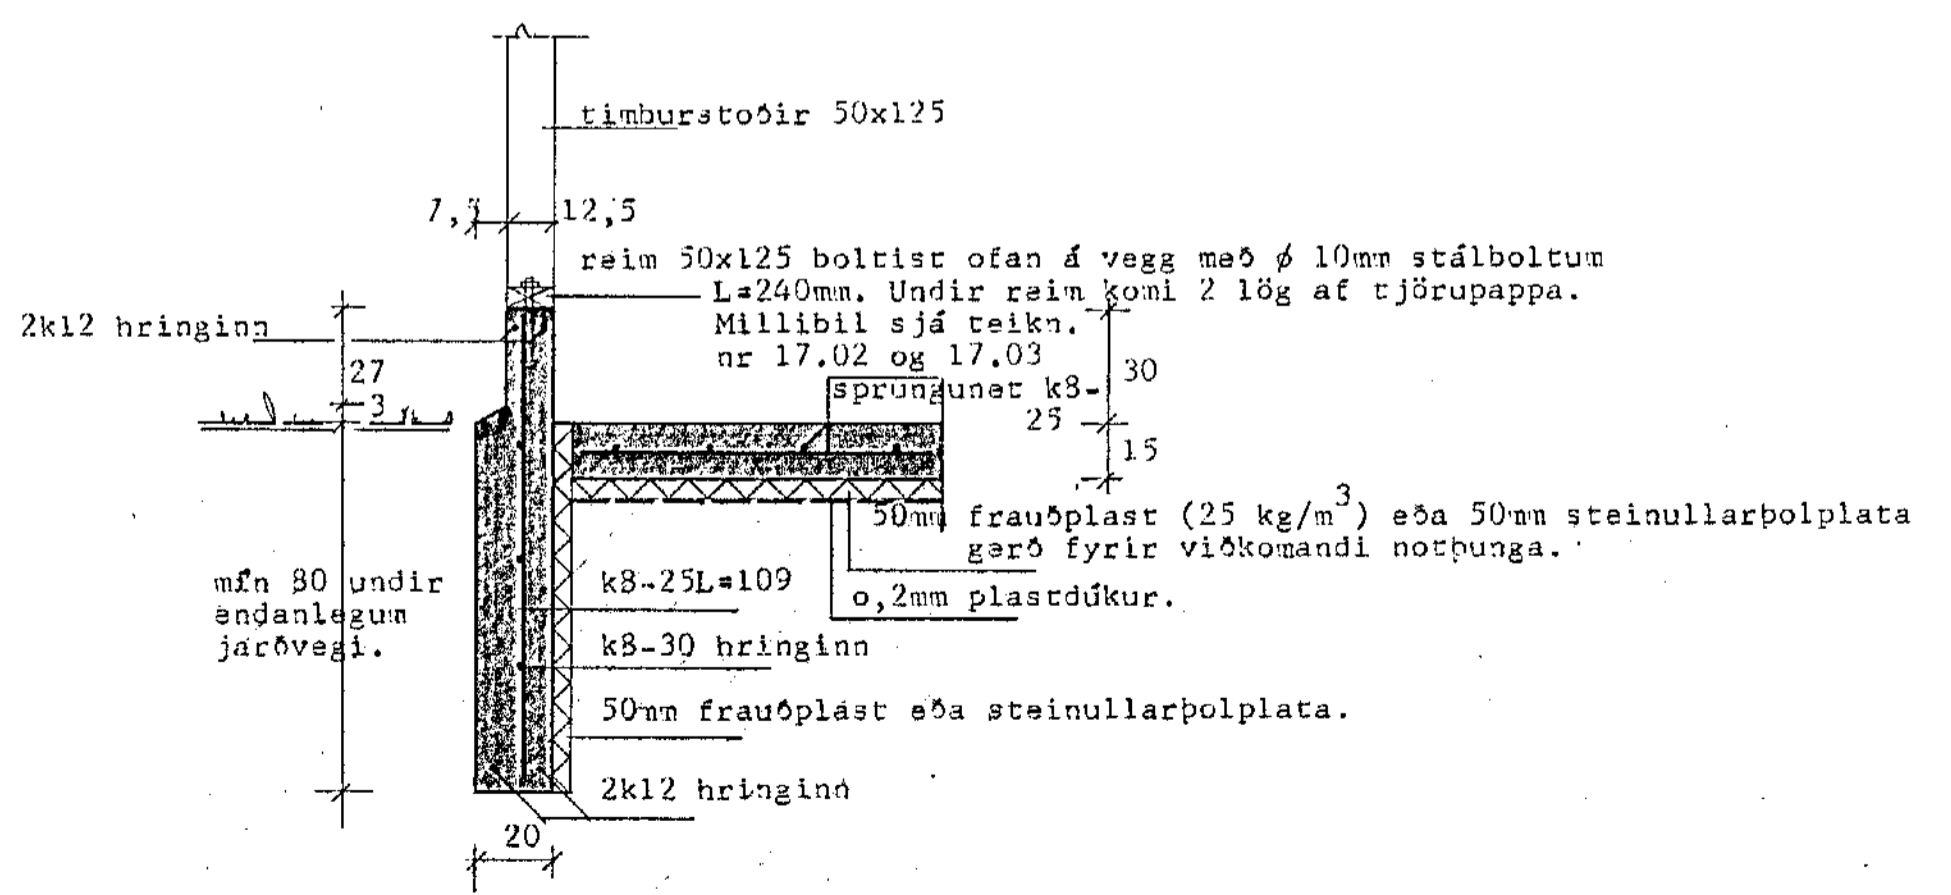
timburstoðir 50x125

7,5 12,5

reim 50x125 boltist ofan á vegg með ø 10mm stálboltum L=240mm. Undir reim komi 2 lög af tjörupappa. Millibil sjá teikn. nr 17.02 og 17.03

2k12 hringinn

27

3

30

sprungunet k8-25

15

50mm frauðplast (25 kg/$m^3$) eða 50mm steinullarþolplata gerð fyrir viðkomandi notþunga.

mín 80 undir endanlegum jarðvegi.

k8-25L=109

o,2mm plastdúkur.

k8-30 hringinn

50mm frauðplast eða steinullarþolplata.

2k12 hringinn

20